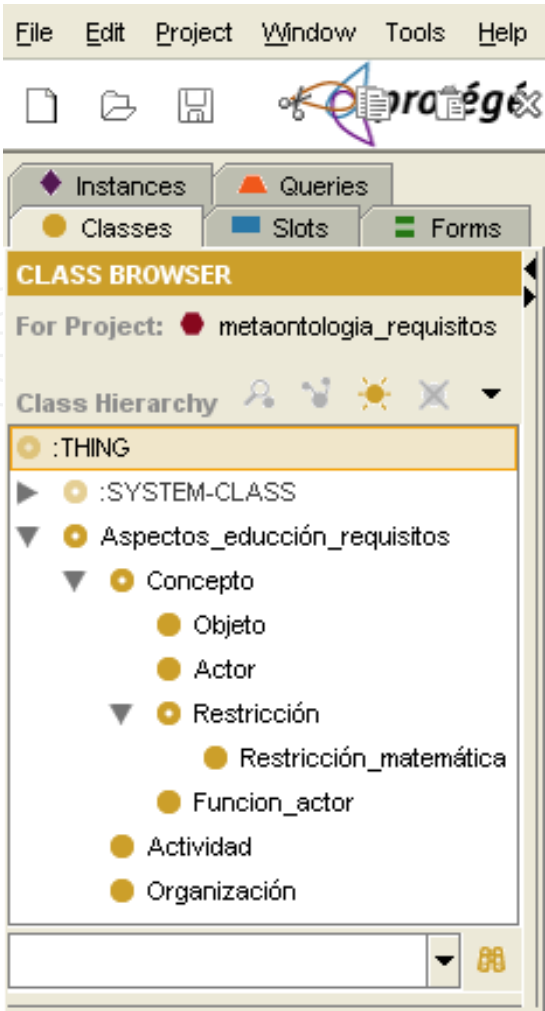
File Edit Project Window Tools Help

protégé

Instances Queries
Classes Slots Forms

CLASS BROWSER

For Project: metaontologia_requisitos

Class Hierarchy

:THING
:SYSTEM-CLASS
Aspectos_educción_requisitos
Concepto
Objeto
Actor
Restricción
Restricción_matemática
Funcion_actor
Actividad
Organización